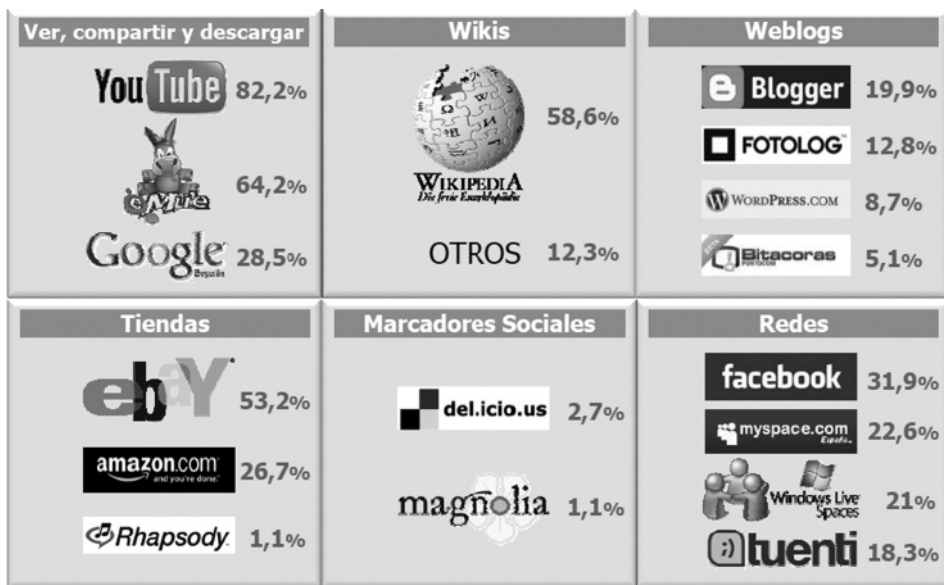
Ver, compartir y descargar

YouTube 82,2%

eMule 64,2%

Google España 28,5%

Wikis

WIKIPEDIA Die freie Enzyklopädie 58,6%

OTROS 12,3%

Weblogs

Blogger 19,9%

FOTOLOG 12,8%

WordPress.com 8,7%

Bitacoras 5,1%

Tiendas

ebay 53,2%

amazon.com and you're done. 26,7%

Rhapsody 1,1%

Marcadores Sociales

del.icio.us 2,7%

magnolia 1,1%

Redes

facebook 31,9%

myspace.com España 22,6%

Windows Live Spaces 21%

tuenti 18,3%